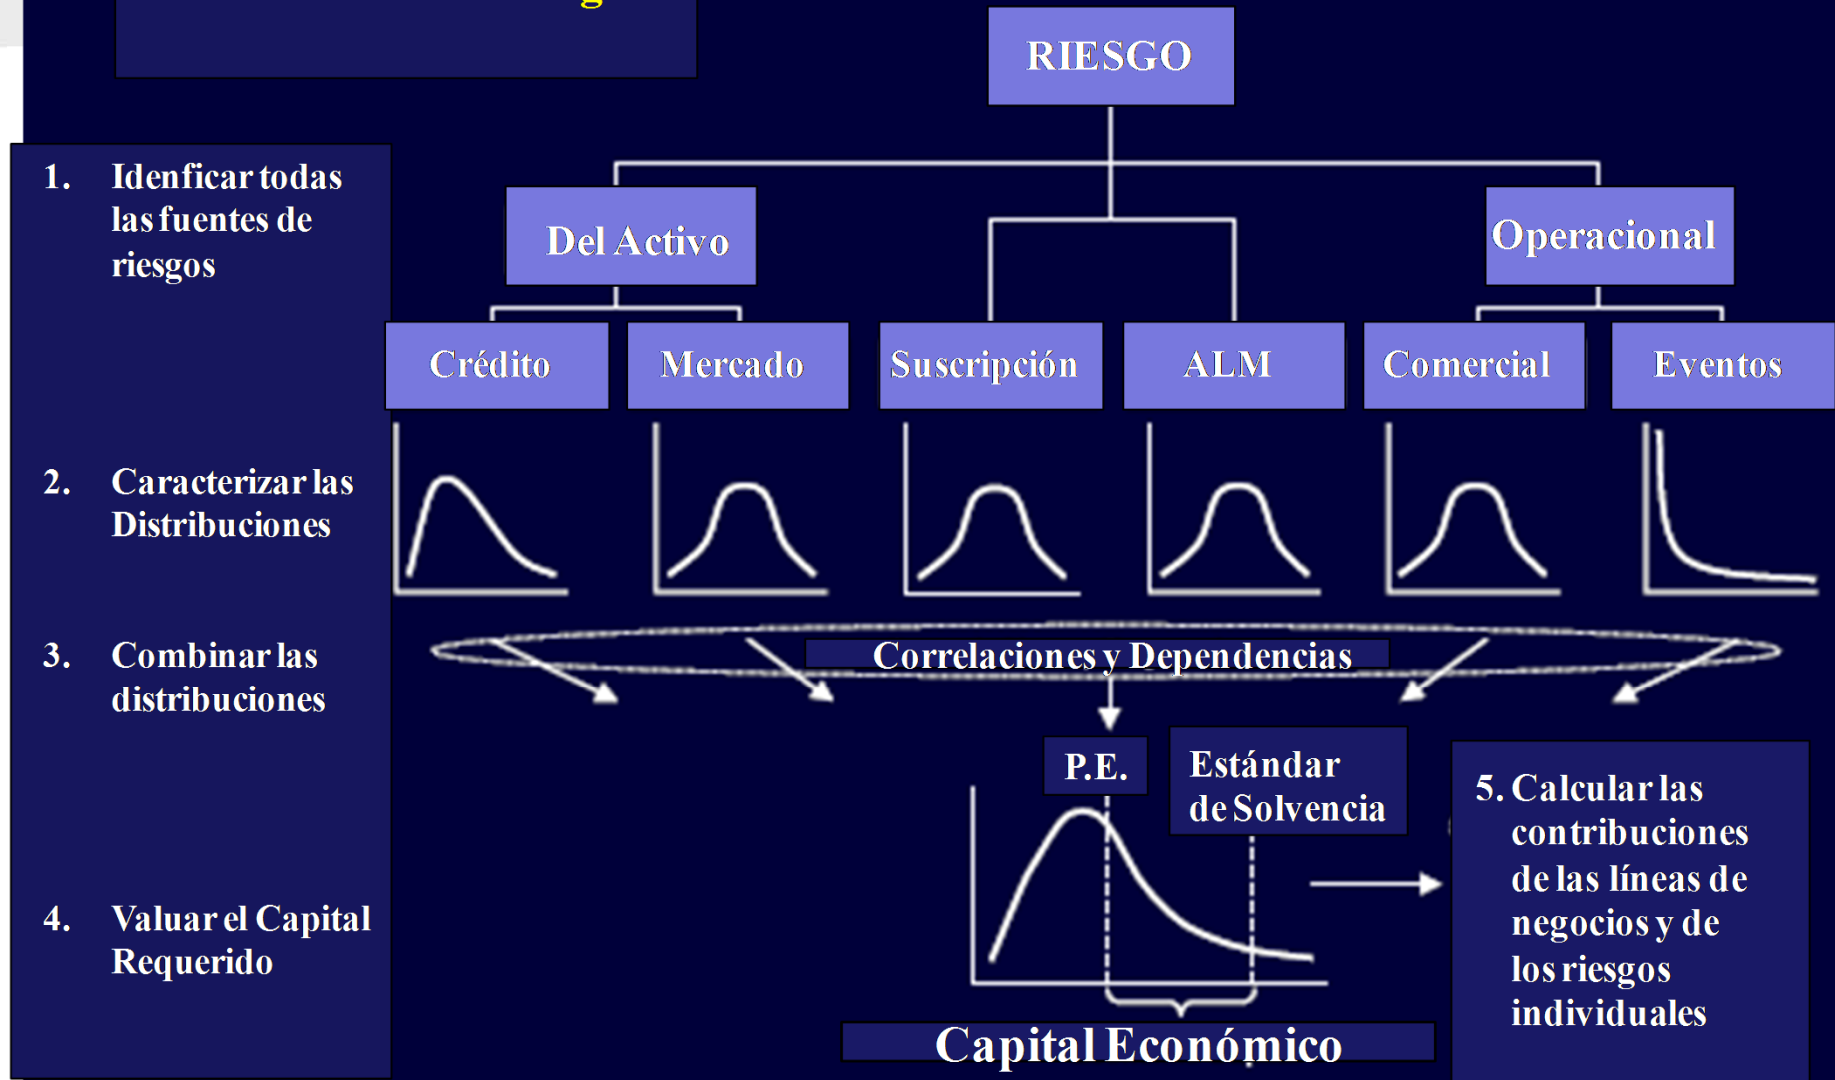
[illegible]

RIESGO

Del Activo

Operacional

Crédito

Mercado

Suscripción

ALM

Comercial

Eventos

1. Idenficar todas las fuentes de riesgos

2. Caracterizar las Distribuciones

3. Combinar las distribuciones

4. Valuar el Capital Requerido

Correlaciones y Dependencias

P.E.

Estándar de Solvencia

5. Calcular las contribuciones de las líneas de negocios y de los riesgos individuales

Capital Económico